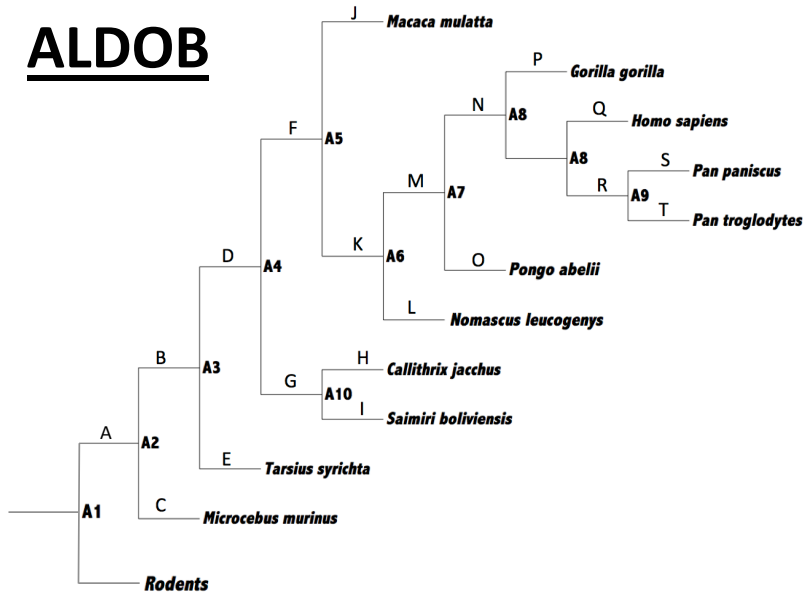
ALDOB

J
Macaca mulatta
P
Gorilla gorilla
N
A8
Q
Homo sapiens
F
A5
A8
S
Pan paniscus
M
A7
R
A9
T
Pan troglodytes
K
A6
D
A4
O
Pongo abelii
L
Nomascus leucogenys
B
A3
H
Callithrix jacchus
G
A10
I
Saimiri boliviensis
A
A2
E
Tarsius syrichta
A1
C
Microcebus murinus
Rodents